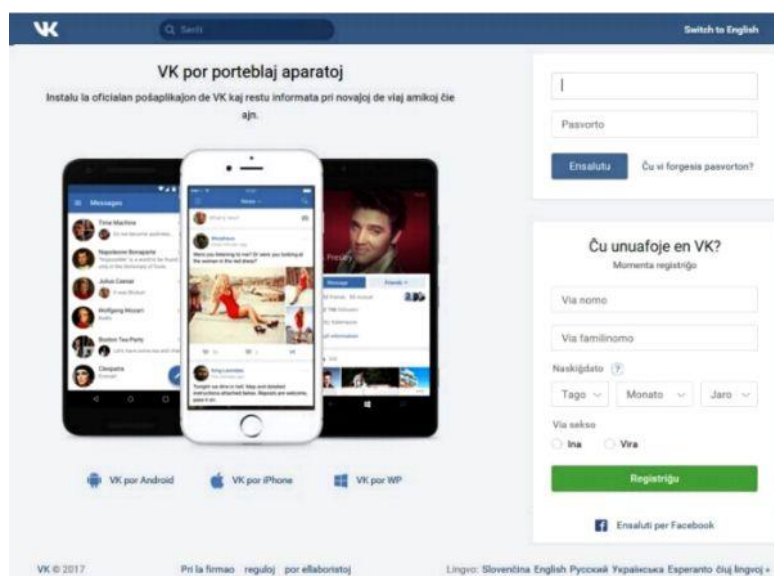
VK

Serĉi

Switch to English

VK por porteblaj aparatoj

Instalu la oficialan poŝaplikajon de VK kaj restu informata pri novaĵoj de viaj amikoj ĉie ajn.

Messages

Time Machine

Napoleone Bonaparte

Julius Caesar

Wolfgang Mozart

Boston Tea Party

Cleopatra

News

What's new?

Presley

Message

Friends

VK por Android

VK por iPhone

VK por WP

Pasvorto

Ensalutu

Ĉu vi forgesis pasvorton?

Ĉu unuafoje en VK?

Momenta registriĝo

Via nomo

Via familinomo

Naskiĝdato

Tago

Monato

Jaro

Via sekso

Ina

Vira

Registriĝu

Ensaluti per Facebook

VK © 2017

Pri la firmao

reguloj

por ellaboristoj

Lingvo: Slovenčina English Русский Українська Esperanto ĉiuj lingvoj »